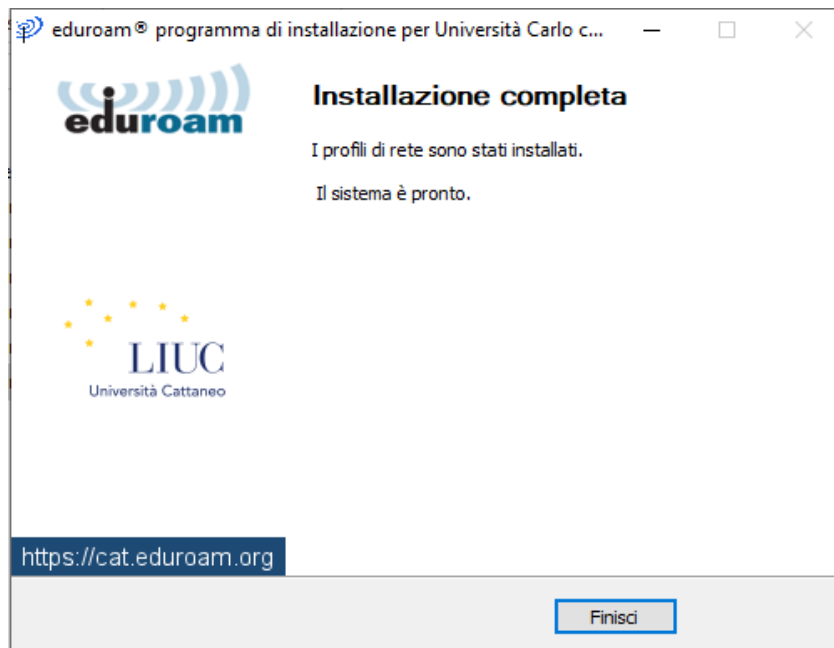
eduroam® programma di installazione per Università Carlo c...

eduroam

Installazione completa

I profili di rete sono stati installati.

Il sistema è pronto.

LIUC
Università Cattaneo

https://cat.eduroam.org

Finisci